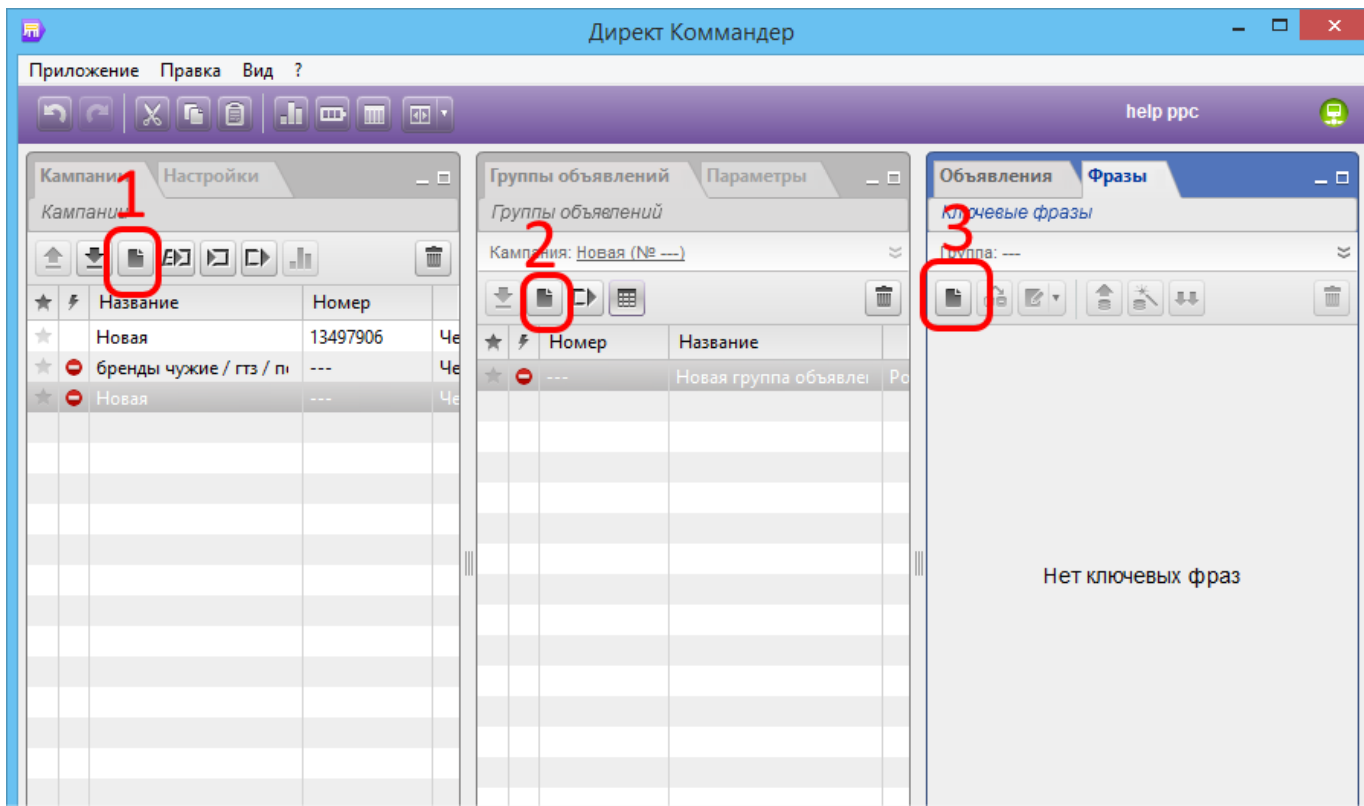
Директ Коммандер

Приложение Правка Вид ?

help ppc

Кампании Настройки

Кампании

1

| ★ | ϟ | Название | Номер | |
|---|---|---|---|---|
| | | Новая | 13497906 | Че |
| | | бренды чужие / гтз / п | --- | Че |
| | | Новая | --- | Че |

Группы объявлений Параметры

Группы объявлений

2

Кампания: Новая (№ ---)

| ★ | ϟ | Номер | Название | |
|---|---|---|---|---|
| | | --- | Новая группа объявле | Ро |

Объявления Фразы

Ключевые фразы

3

Группа: ---

Нет ключевых фраз